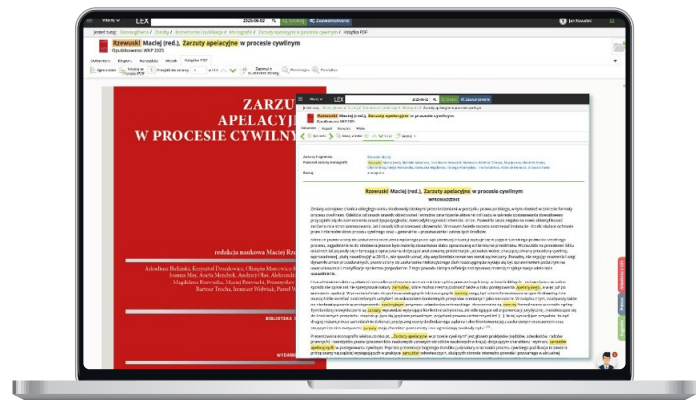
LEX

Jan Kowalski

Rzewuski Maciej (red.), Zarzuty apelacyjne w procesie cywilnym

Opublikowano: WKP 2023

ZARZU
APELACYJ
W PROCESIE CYWILNY

redakcja naukowa Maciej Rz

LEX

Rzewuski Maciej (red.), Zarzuty apelacyjne w procesie cywilnym

Rzewuski Maciej (red.), Zarzuty apelacyjne w procesie cywilnym

wprowadzenie

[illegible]